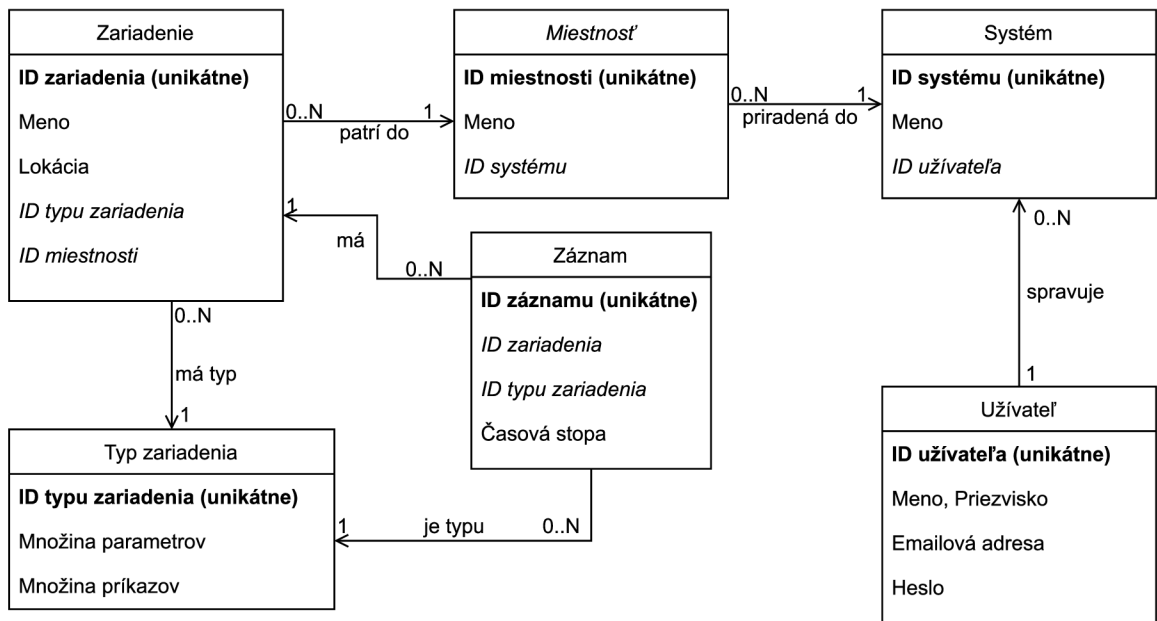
Zariadenie

**ID zariadenia (unikátne)**

Meno

Lokácia

*ID typu zariadenia*

*ID miestnosti*

0..N

patrí do

1

*Miestnosť*

**ID miestnosti (unikátne)**

Meno

*ID systému*

0..N

priradená do

1

Systém

**ID systému (unikátne)**

Meno

*ID užívateľa*

1

má

0..N

Záznam

**ID záznamu (unikátne)**

*ID zariadenia*

*ID typu zariadenia*

Časová stopa

0..N

spravuje

1

0..N

má typ

1

Typ zariadenia

**ID typu zariadenia (unikátne)**

Množina parametrov

Množina príkazov

1

je typu

0..N

Užívateľ

**ID užívateľa (unikátne)**

Meno, Priezvisko

Emailová adresa

Heslo